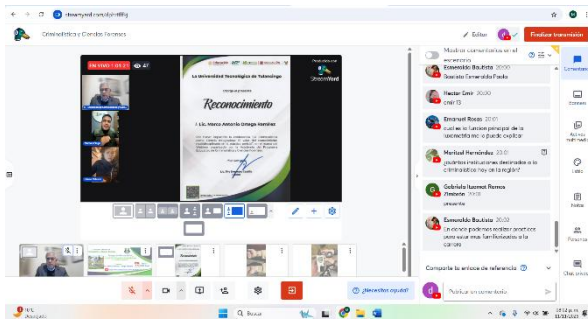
streamyard.com/abnhtffq

Criminalística y Ciencias Forenses

Editar

Finalizar transmisión

EN VIVO 1:09:27 47

La Universidad Tecnológica de Tehuacán

Reconocimiento

Lic. Marco Antonio Ortega Ramírez

StreamYard

Mostrar comentarios en el escenario

Esmeralda Bautista 20:00
Saludos Esmeralda Padilla

Hector Emir 20:00
chat 13

Emanuel Rosas 20:01
cual es la funcion principal de la lacmechnico? podría explicar

Maribel Hernández 20:01
¿qué instituciones destinadas a la criminalística hay en la región?

Gabriela Itzamat Ramos Jiménez 20:01
presente

Esmeralda Bautista 20:02
en donde podemos realizar practicas para tener mas familiaridad en la carrera

Comparte tu enlace de referencia

Publicar un comentario

¿Necesitas ayuda?

Comentarios

Escenas

Archivos multimedia

Estilo

Notas

Personas

Chat privado

Buscar

10:14 p.m.
13/03/2021